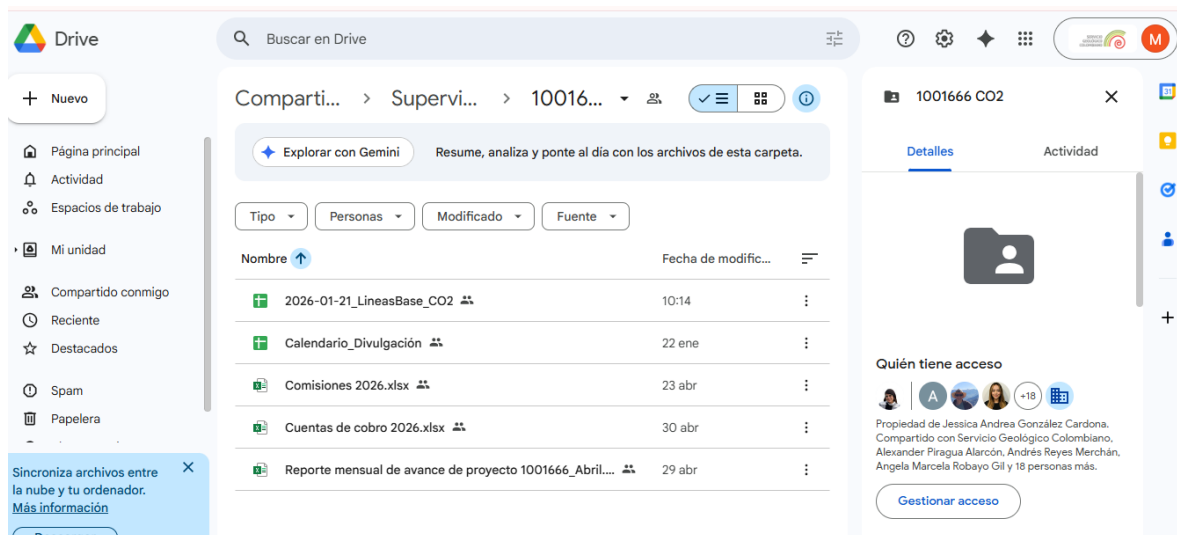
Drive

Buscar en Drive

M

Nuevo

Página principal
Actividad
Espacios de trabajo
Mi unidad
Compartido conmigo
Reciente
Destacados
Spam
Papelera

Sincroniza archivos entre la nube y tu ordenador.
Más información

Comparti... > Supervi... > 10016...

Explorar con Gemini
Resume, analiza y ponte al día con los archivos de esta carpeta.

Tipo
Personas
Modificado
Fuente

| Nombre | Fecha de modific... |
|---|---|
| 2026-01-21_LineasBase_CO2 | 10:14 |
| Calendario_Divulgación | 22 ene |
| Comisiones 2026.xlsx | 23 abr |
| Cuentas de cobro 2026.xlsx | 30 abr |
| Reporte mensual de avance de proyecto 1001666_Abril.... | 29 abr |

1001666 CO2

Detalles
Actividad

Quién tiene acceso

A
+18

Propiedad de Jessica Andrea González Cardona. Compartido con Servicio Geológico Colombiano, Alexander Piragua Alarcón, Andrés Reyes Merchán, Angela Marcela Robayo Gil y 18 personas más.

Gestionar acceso